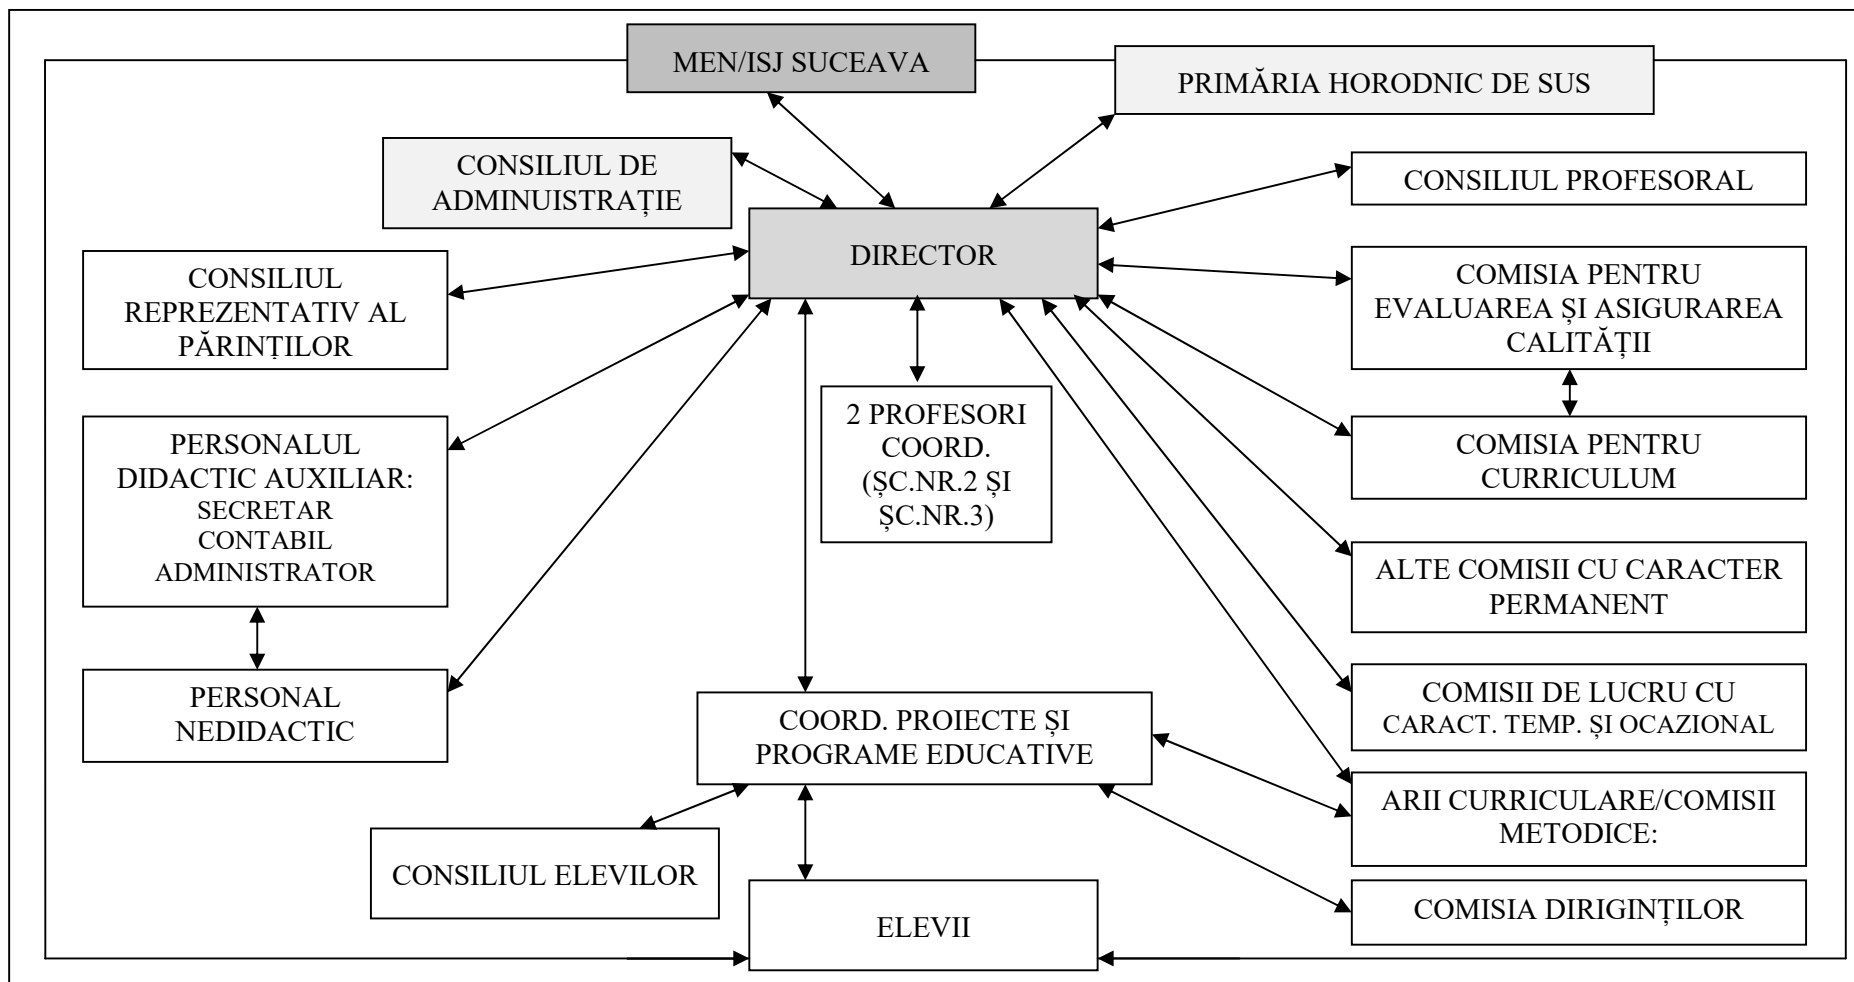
MEN/ISJ SUCEAVA

PRIMĂRIA HORODNIC DE SUS

CONSILIUL DE ADMINUISTRAȚIE

CONSILIUL PROFESORAL

DIRECTOR

CONSILIUL REPREZENTATIV AL PĂRINȚILOR

COMISIA PENTRU EVALUAREA ȘI ASIGURAREA CALITĂȚII

2 PROFESORI COORD. (ȘC.NR.2 ȘI ȘC.NR.3)

PERSONALUL DIDACTIC AUXILIAR: SECRETAR CONTABIL ADMINISTRATOR

COMISIA PENTRU CURRICULUM

ALTE COMISII CU CARACTER PERMANENT

PERSONAL NEDIDACTIC

COMISII DE LUCRU CU CARACT. TEMP. ȘI OCAZIONAL

COORD. PROIECTE ȘI PROGRAME EDUCATIVE

ARII CURRICULARE/COMISII METODICE:

CONSILIUL ELEVILOR

COMISIA DIRIGINȚILOR

ELEVII